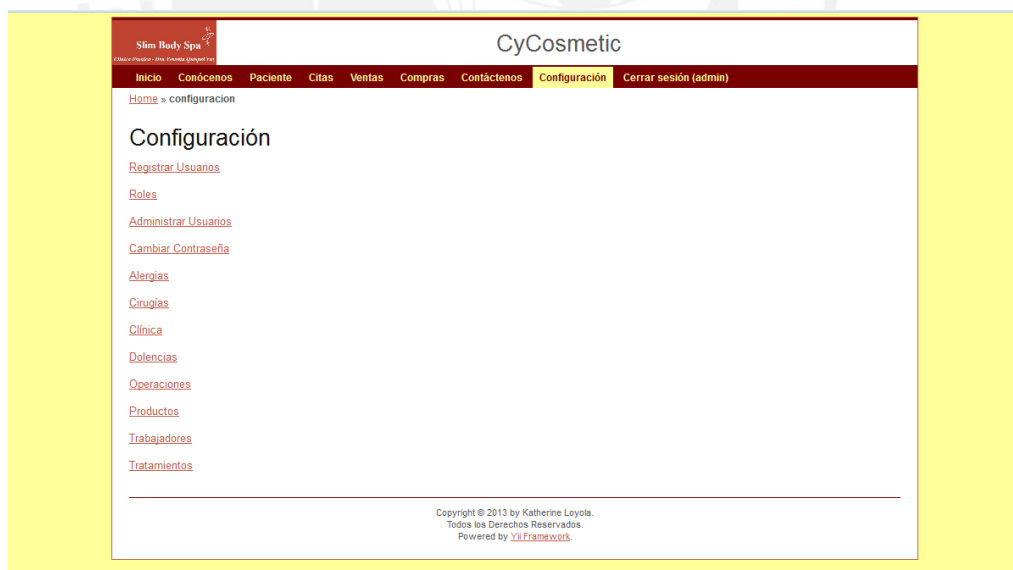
Slim Body Spa
Clínica Estética - Dra. Yesenia Quispe Cruz

CyCosmetic

Inicio Conócenos Paciente Citas Ventas Compras Contáctenos Configuración Cerrar sesión (admin)

Home » configuracion

Configuración

Registrar Usuarios

Roles

Administrar Usuarios

Cambiar Contraseña

Alergias

Cirugías

Clínica

Dolencias

Operaciones

Productos

Trabajadores

Tratamientos

Copyright © 2013 by Katherine Loyola.
Todos los Derechos Reservados.
Powered by Yii Framework.